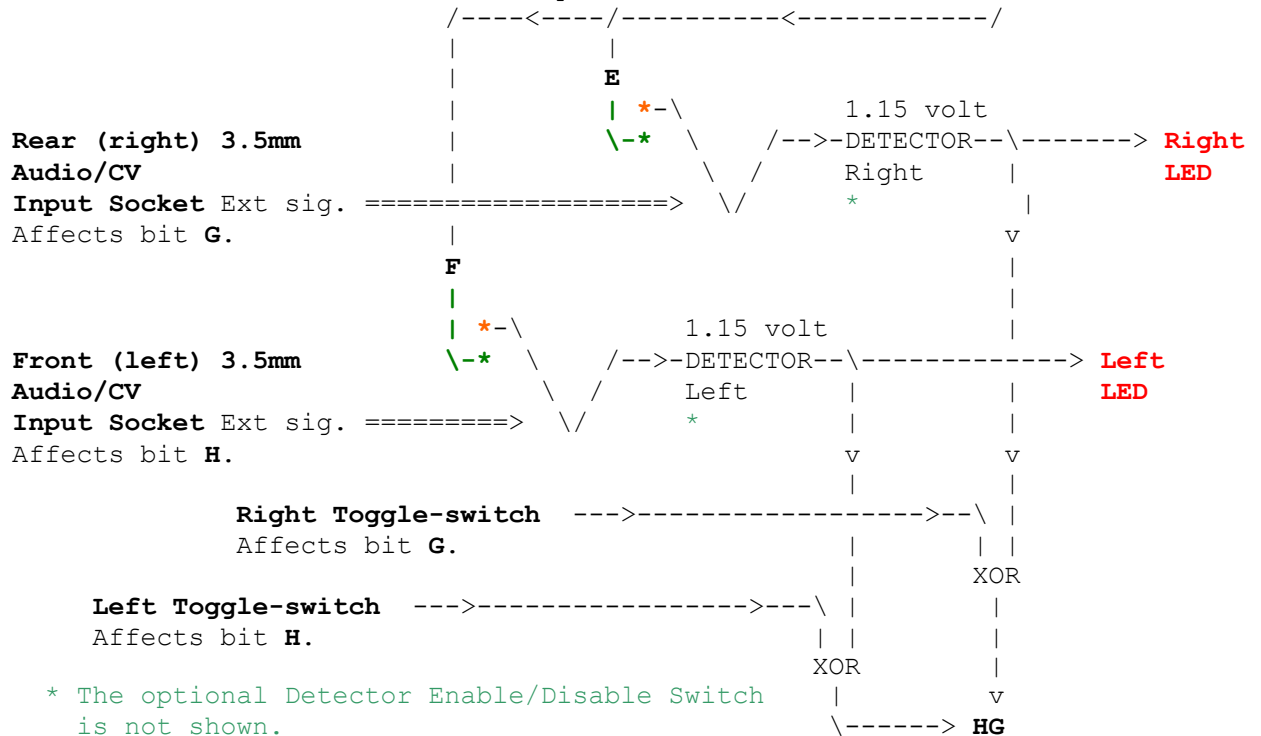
/----<----/----------<------------/

E

1.15 volt

Rear (right) 3.5mm Audio/CV Input Socket Ext sig. ==================> \/ /-->-DETECTOR--\-------> Right LED
Affects bit G.

Right *

F

1.15 volt

Front (left) 3.5mm Audio/CV Input Socket Ext sig. =========> \/ /-->-DETECTOR--\-------------> Left LED
Affects bit H.

Left *

Right Toggle-switch --->------------------>--\
Affects bit G.

XOR

Left Toggle-switch --->----------------->---\
Affects bit H.

XOR

* The optional Detector Enable/Disable Switch is not shown.

\------> HG